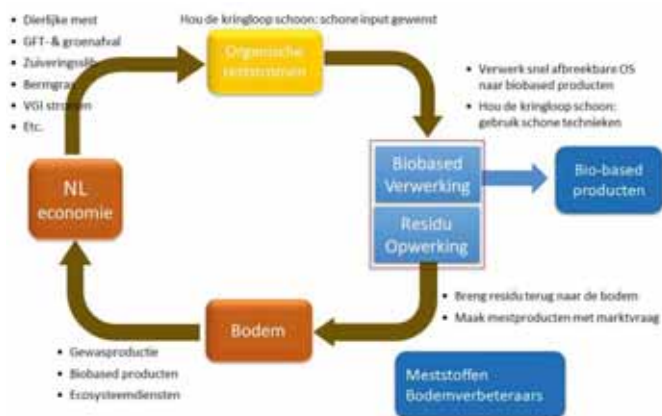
• Dierlijke mest
• GFT- & groenafval
• Zuiveringsslib
• Bermgras
• VGI stromen
• Etc.

Hou de kringloop schoon: schone input gewenst

Organische reststromen

• Verwerk snel afbreekbare OS naar biobased producten
• Hou de kringloop schoon: gebruik schone technieken

NL economie

Biobased Verwerking

Residu Opwerking

Bio-based producten

• Breng residu terug naar de bodem
• Maak mestproducten met marktvraag

Bodem

• Gewasproductie
• Biobased producten
• Ecosysteemdiensten

Meststoffen Bodemverbeteraars